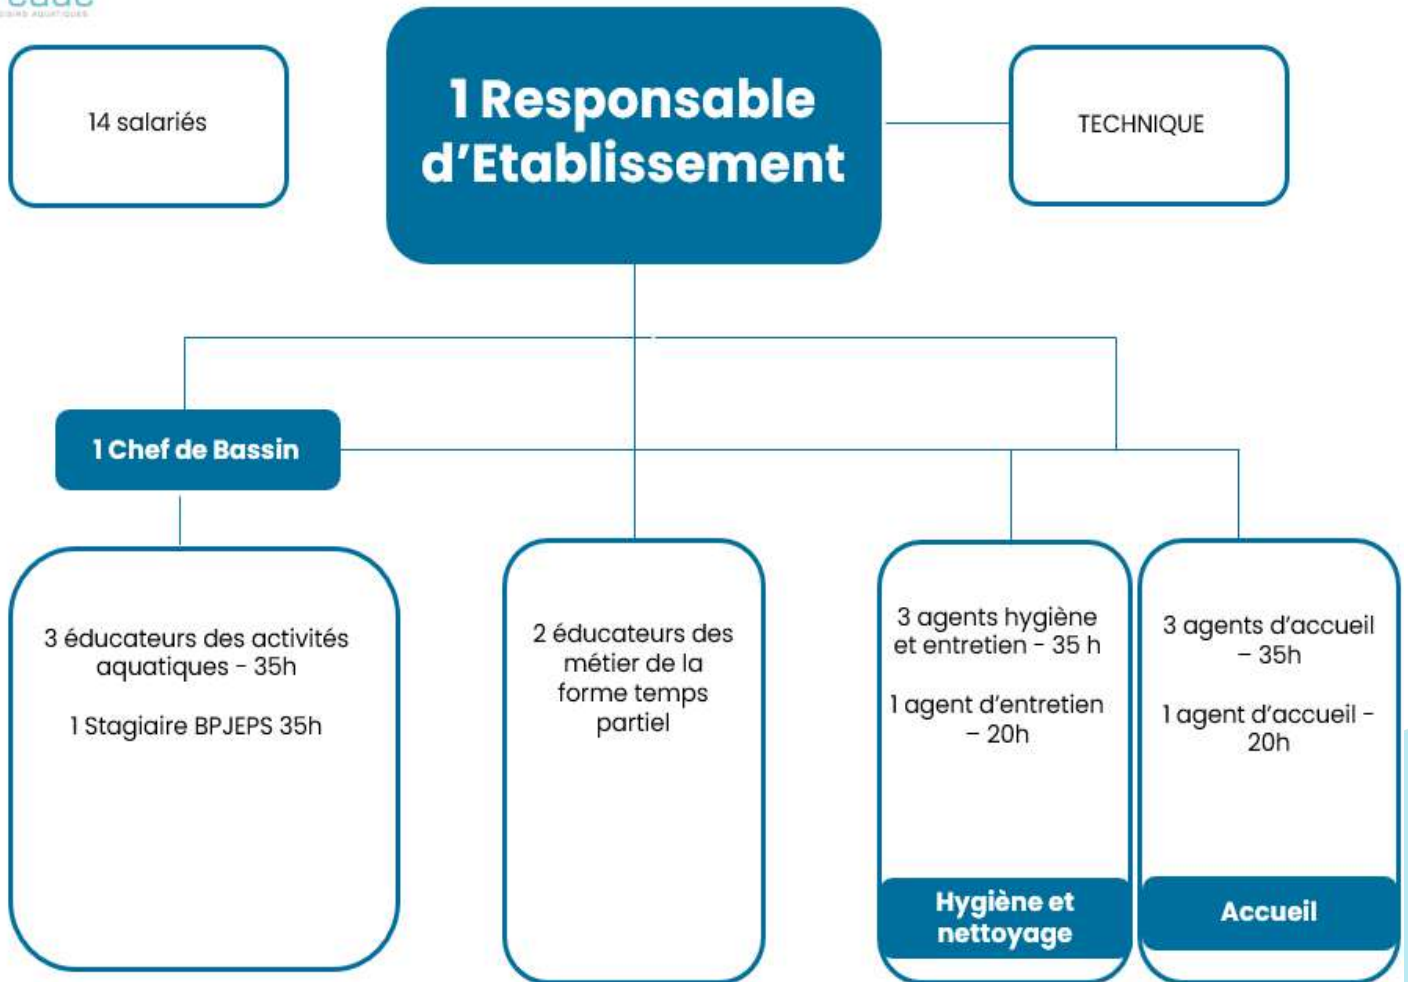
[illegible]

14 salariés

1 Responsable d’Etablissement

TECHNIQUE

1 Chef de Bassin

3 éducateurs des activités aquatiques - 35h

1 Stagiaire BPJEPS 35h

2 éducateurs des métier de la forme temps partiel

3 agents hygiène et entretien - 35 h

1 agent d’entretien – 20h

Hygiène et nettoyage

3 agents d’accueil – 35h

1 agent d’accueil - 20h

Accueil